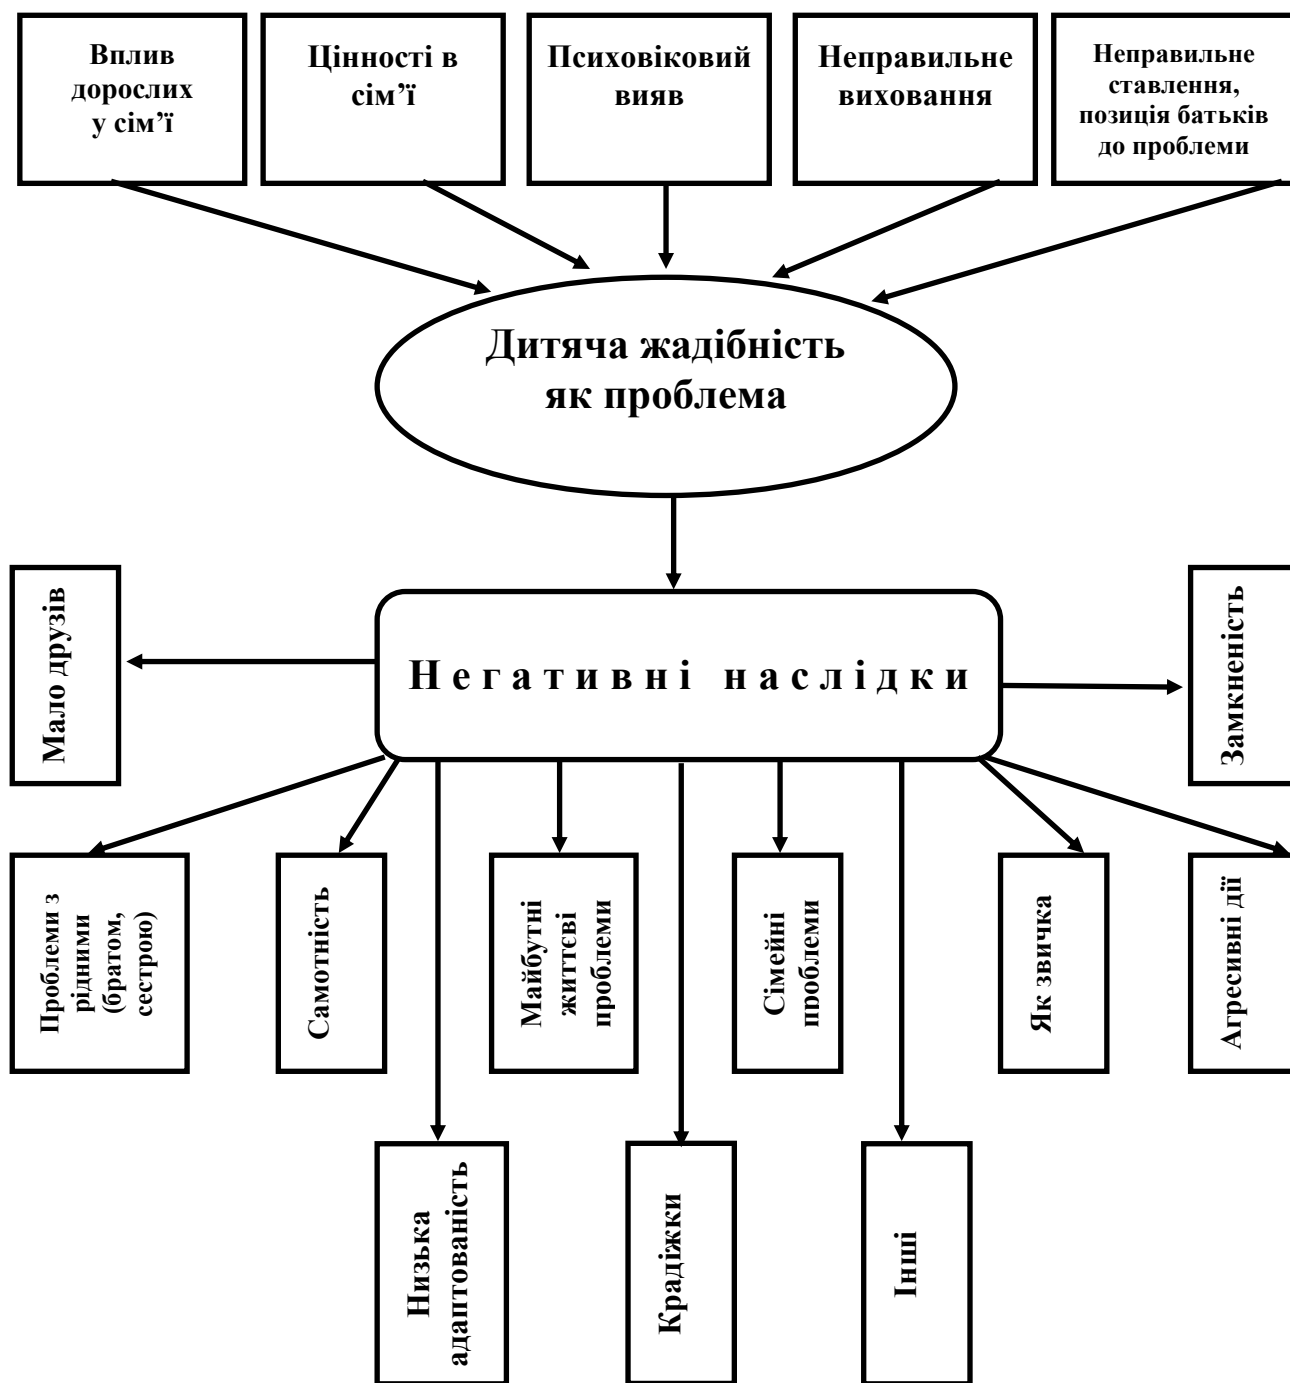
Вплив дорослих у сім’ї

Цінності в сім’ї

Психовіковий вияв

Неправильне виховання

Неправильне ставлення, позиція батьків до проблеми

Дитяча жадібність як проблема

Мало друзів

Негативні наслідки

Замкненість

Проблеми з рідними (братом, сестрою)

Самотність

Майбутні життєві проблеми

Сімейні проблеми

Як звичка

Агресивні дії

Низька адаптованість

Крадіжки

Інші